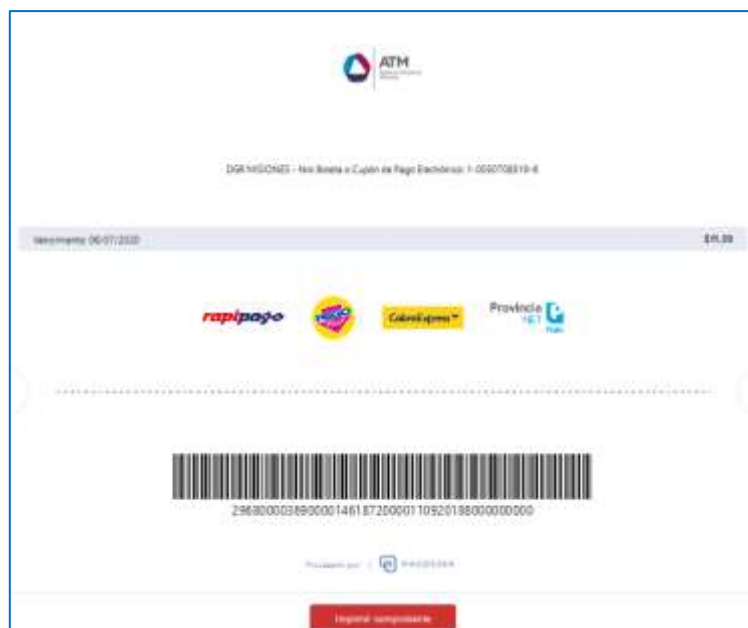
ATM

DGR MISIONES - Nro Boleta o Cupón de Pago Electrónico: 1-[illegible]

Vencimiento: 06/07/2020

$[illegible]

rapipago

Cobro Express

Provincia NET Pagos

29680000389000014618720000110920198000000000

Procesado por | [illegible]

Imprimir comprobante